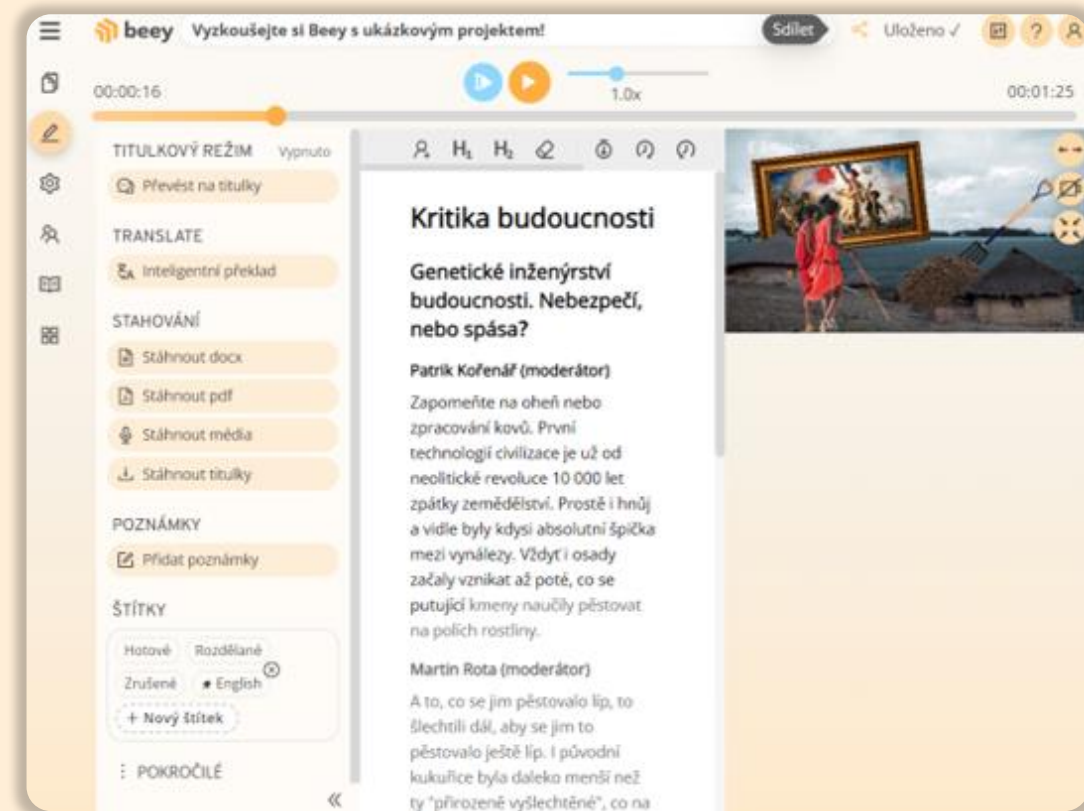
beey Vyzkoušejte si Beey s ukázkovým projektem!

Sdílet

Uloženo ✓

00:00:16

1.0x

00:01:25

TITULKOVÝ REŽIM Vypnuto

Převést na titulky

TRANSLATE

Inteligentní překlad

STAHOVÁNÍ

Stáhnout docx

Stáhnout pdf

Stáhnout média

Stáhnout titulky

POZNÁMKY

Přidat poznámky

ŠTÍTKY

Hotové Rozdělané Zrušené English

+ Nový štítek

POKROČILÉ

Kritika budoucnosti

Genetické inženýrství budoucnosti. Nebezpečí, nebo spása?

Patrik Kořenář (moderátor)

Zapomeňte na oheň nebo zpracování kovů. První technologií civilizace je už od neolitické revoluce 10 000 let zpátky zemědělství. Prostě i hnůj a vidle byly kdysi absolutní špička mezi vynálezy. Vždyť i osady začaly vznikat až poté, co se putující kmeny naučily pěstovat na polích rostliny.

Martin Rota (moderátor)

A to, co se jim pěstovalo líp, to šlechtili dál, aby se jim to pěstovalo ještě líp. I původní kukuřice byla daleko menší než ty "přirozeně vyšlechtěné", co na